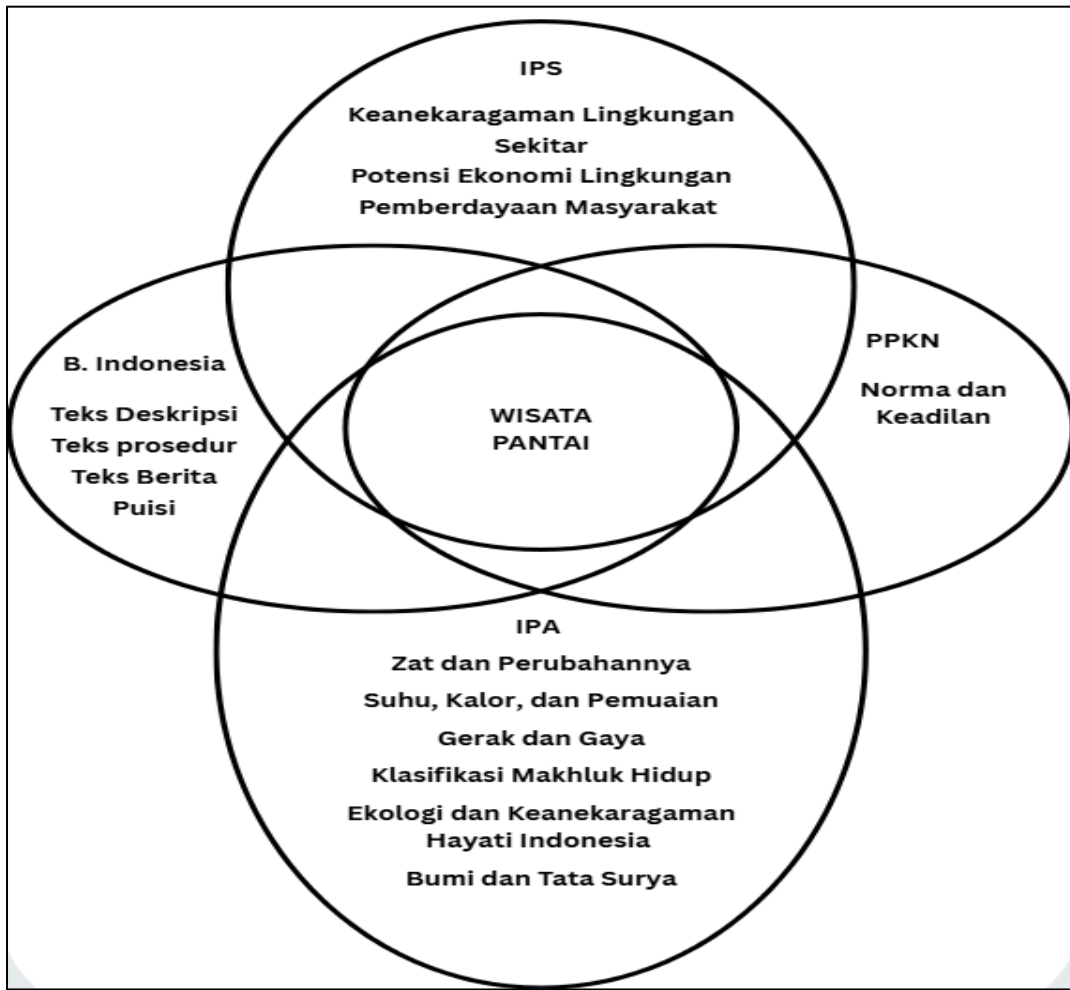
IPS

Keanekaragaman Lingkungan Sekitar

Potensi Ekonomi Lingkungan

Pemberdayaan Masyarakat

B. Indonesia

Teks Deskripsi

Teks prosedur

Teks Berita

Puisi

WISATA PANTAI

PPKN

Norma dan Keadilan

IPA

Zat dan Perubahannya

Suhu, Kalor, dan Pemuaian

Gerak dan Gaya

Klasifikasi Makhluk Hidup

Ekologi dan Keanekaragaman Hayati Indonesia

Bumi dan Tata Surya